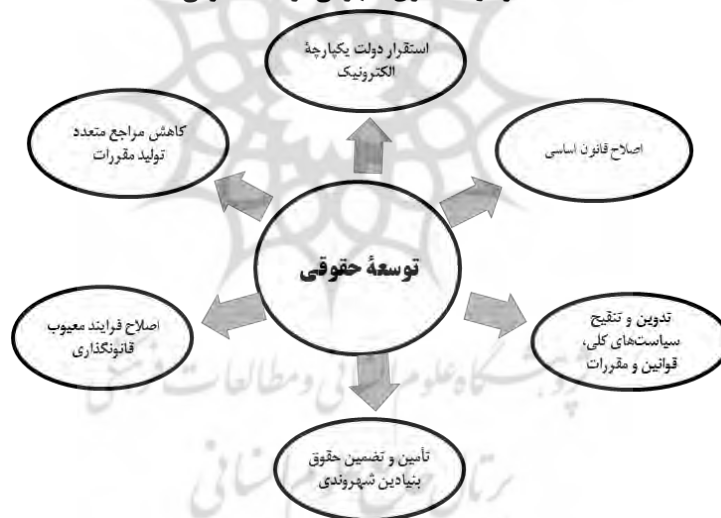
استقرار دولت یکپارچهٔ الکترونیک

کاهش مراجع متعدد تولید مقررات

اصلاح قانون اساسی

توسعهٔ حقوقی

اصلاح فرایند معیوب قانونگذاری

تدوین و تنقیح سیاست‌های کلی، قوانین و مقررات

تأمین و تضمین حقوق بنیادین شهروندی

پژوهشگاه علوم انسانی و مطالعات فرهنگی

پرتال جامع علوم انسانی